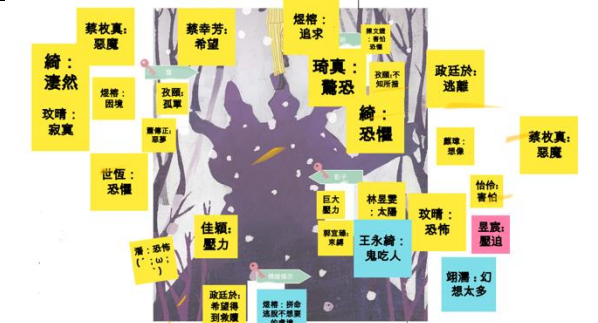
蔡枚真：惡魔

蔡幸芳：希望

煜榕：追求

綺：淒然

玟晴：寂寞

煜榕：困境

玟甄：孤單

薑儒正：惡夢

世恆：恐懼

琦真：驚恐

綺：恐懼

玟甄：不知所措

政廷於：逃離

蔡枚真：惡魔

怡伶：害怕

巨大壓力

林昱雯：太陽

佳穎：壓力

王永綺：鬼吃人

玟晴：恐怖

昱賓：壓迫

滑：恐怖 ( ˙ω˙ )

翊濡：幻想太多

政廷於：希望得到救贖

煜榕：拚命逃脫不想要的處境